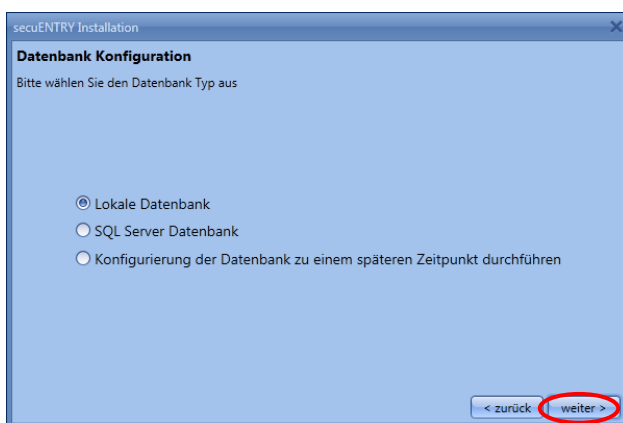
secuENTRY Installation

Datenbank Konfiguration

Bitte wählen Sie den Datenbank Typ aus

Lokale Datenbank

SQL Server Datenbank

Konfigurierung der Datenbank zu einem späteren Zeitpunkt durchführen

< zurück

weiter >